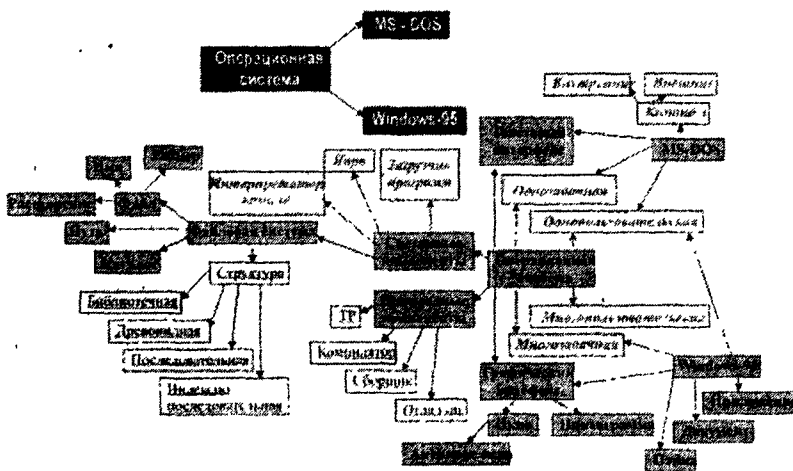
MS - DOS

Операционная система

Windows-95

Внутренние

Внешние

Команды

MS-DOS

Ядро

Загрузчик программ

Интерпретатор команд

Однозадачные

Однопользовательская

Структура

Библиотечная

Древовидная

ТР

Многопользовательская

Многозадачные

Последовательная

Компилятор

Индексно-последовательная

Сборщик

Отладчик

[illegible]